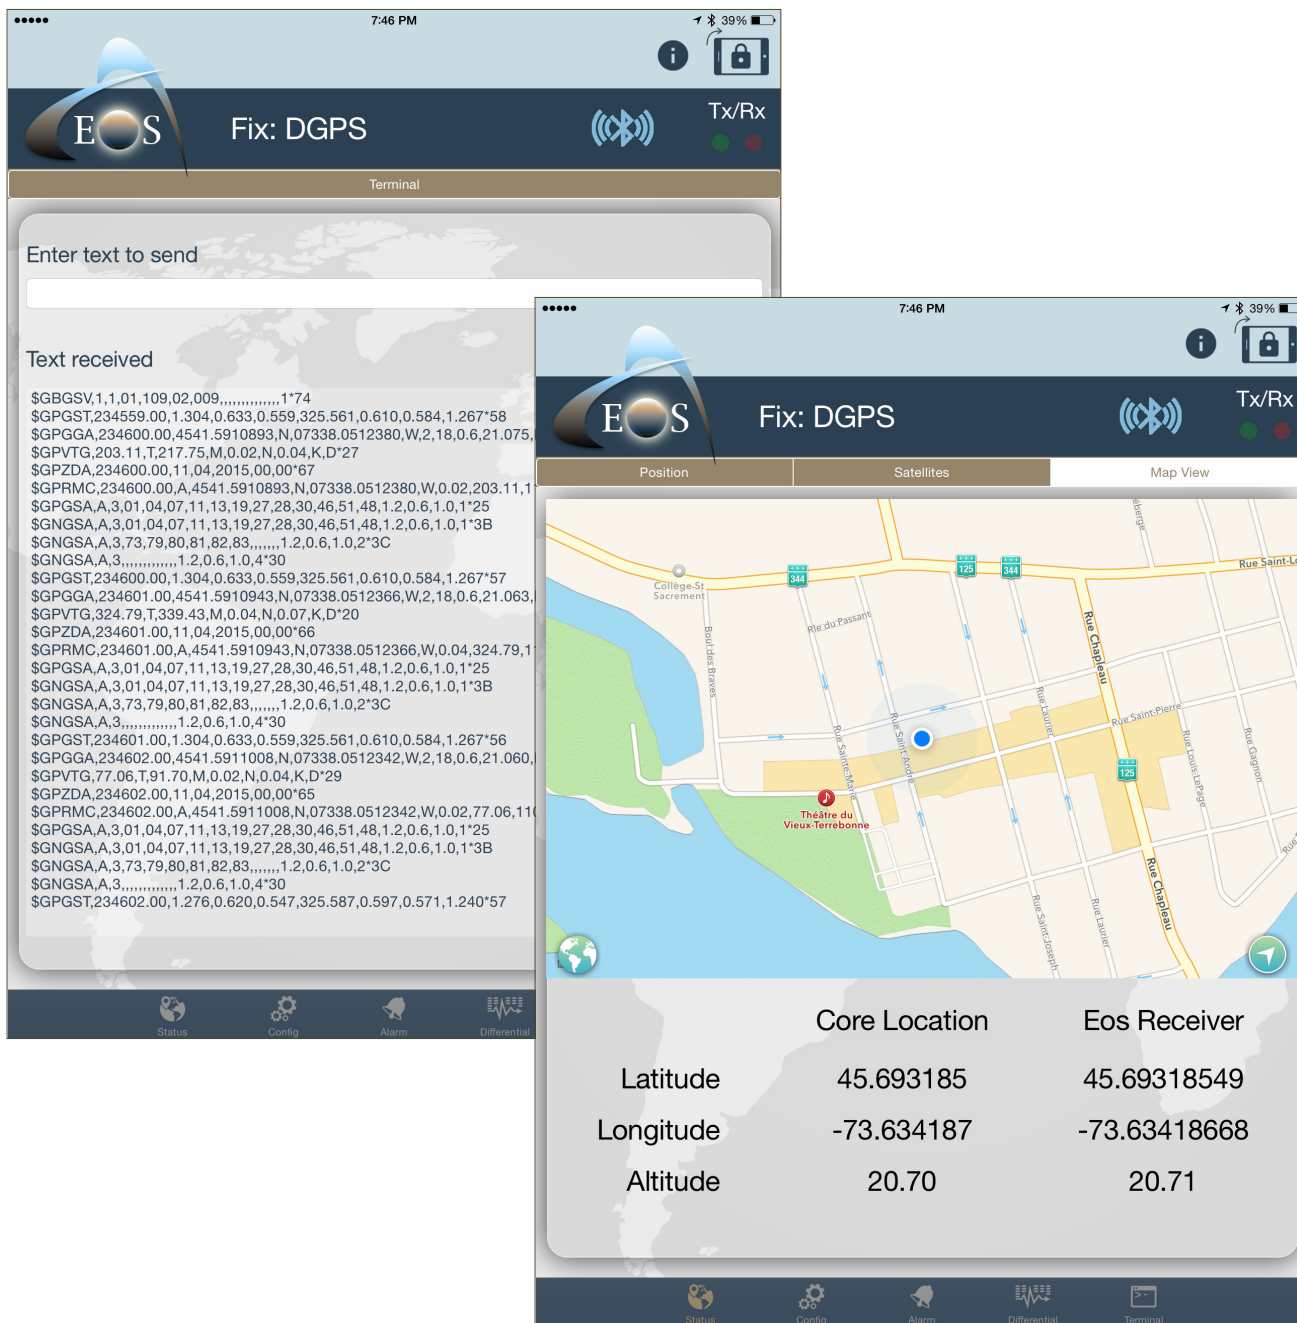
●●●●● 7:46 PM 39%

EOS

Fix: DGPS

Tx/Rx

Terminal

Enter text to send

Text received

$GBGSV,1,1,01,109,02,009,,,,,,,,,,,,,,,1*74
$GPGST,234559.00,1.304,0.633,0.559,325.561,0.610,0.584,1.267*58
$GPGGA,234600.00,4541.5910893,N,07338.0512380,W,2,18,0.6,21.075,
$GPVTG,203.11,T,217.75,M,0.02,N,0.04,K,D*27
$GPZDA,234600.00,11,04,2015,00,00*67
$GPRMC,234600.00,A,4541.5910893,N,07338.0512380,W,0.02,203.11,1
$GPGSA,A,3,01,04,07,11,13,19,27,28,30,46,51,48,1.2,0.6,1.0,1*25
$GNGSA,A,3,01,04,07,11,13,19,27,28,30,46,51,48,1.2,0.6,1.0,1*3B
$GNGSA,A,3,73,79,80,81,82,83,,,,,,,1.2,0.6,1.0,2*3C
$GNGSA,A,3,,,,,,,,,,,,,1.2,0.6,1.0,4*30
$GPGST,234600.00,1.304,0.633,0.559,325.561,0.610,0.584,1.267*57
$GPGGA,234601.00,4541.5910943,N,07338.0512366,W,2,18,0.6,21.063,
$GPVTG,324.79,T,339.43,M,0.04,N,0.07,K,D*20
$GPZDA,234601.00,11,04,2015,00,00*66
$GPRMC,234601.00,A,4541.5910943,N,07338.0512366,W,0.04,324.79,1
$GPGSA,A,3,01,04,07,11,13,19,27,28,30,46,51,48,1.2,0.6,1.0,1*25
$GNGSA,A,3,01,04,07,11,13,19,27,28,30,46,51,48,1.2,0.6,1.0,1*3B
$GNGSA,A,3,73,79,80,81,82,83,,,,,,,1.2,0.6,1.0,2*3C
$GNGSA,A,3,,,,,,,,,,,,,1.2,0.6,1.0,4*30
$GPGST,234601.00,1.304,0.633,0.559,325.561,0.610,0.584,1.267*56
$GPGGA,234602.00,4541.5911008,N,07338.0512342,W,2,18,0.6,21.060,
$GPVTG,77.06,T,91.70,M,0.02,N,0.04,K,D*29
$GPZDA,234602.00,11,04,2015,00,00*65
$GPRMC,234602.00,A,4541.5911008,N,07338.0512342,W,0.02,77.06,11
$GPGSA,A,3,01,04,07,11,13,19,27,28,30,46,51,48,1.2,0.6,1.0,1*25
$GNGSA,A,3,01,04,07,11,13,19,27,28,30,46,51,48,1.2,0.6,1.0,1*3B
$GNGSA,A,3,73,79,80,81,82,83,,,,,,,1.2,0.6,1.0,2*3C
$GNGSA,A,3,,,,,,,,,,,,,1.2,0.6,1.0,4*30
$GPGST,234602.00,1.276,0.620,0.547,325.587,0.597,0.571,1.240*57

Status Config Alarm Differential

●●●●● 7:46 PM 39%

EOS

Fix: DGPS

Tx/Rx

Position Satellites Map View

Collège-St Sacrement
Rue du Passant
Bord des Braves
344
125
344
Rue Chapleau
Rue Saint-L
Rue Laurier
Rue Saint-Pierre
Rue Louis-Lepage
Rue Gagnon
Rue Sainte-Marie
Rue Saint-André
125
Théâtre du Vieux-Terrebonne
Rue Saint-Joseph
Rue Laurier
Rue Chapleau

| | Core Location | Eos Receiver |
|---|---|---|
| Latitude | 45.693185 | 45.69318549 |
| Longitude | -73.634187 | -73.63418668 |
| Altitude | 20.70 | 20.71 |

Status Config Alarm Differential Terminal